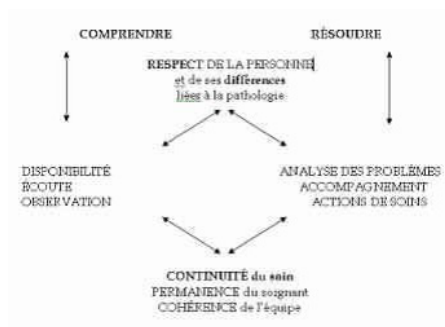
COMPRENDRE

RÉSOUDRE

RESPECT DE LA PERSONNE
et de ses différences
liées à la pathologie

DISPONIBILITÉ
ÉCOUTE
OBSERVATION

ANALYSE DES PROBLÈMES
ACCOMPAGNEMENT
ACTIONS DE SOINS

CONTINUITÉ du soin
PERMANENCE du soignant
COHÉRENCE de l'équipe